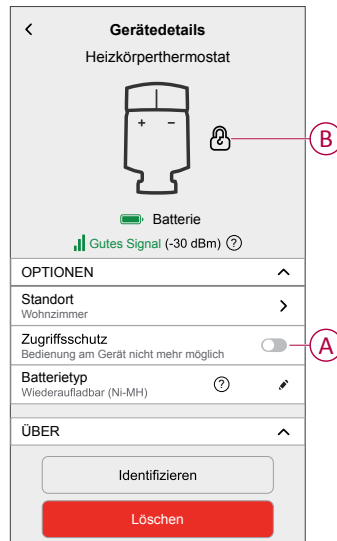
<
Gerätedetails
Heizkörperthermostat

+ −

B

Batterie
Gutes Signal (-30 dBm) ?

OPTIONEN ^

Standort
Wohnzimmer >

Zugriffsschutz
Bedienung am Gerät nicht mehr möglich
A

Batterietyp
Wiederaufladbar (Ni-MH) ?

ÜBER ^

Identifizieren

Löschen